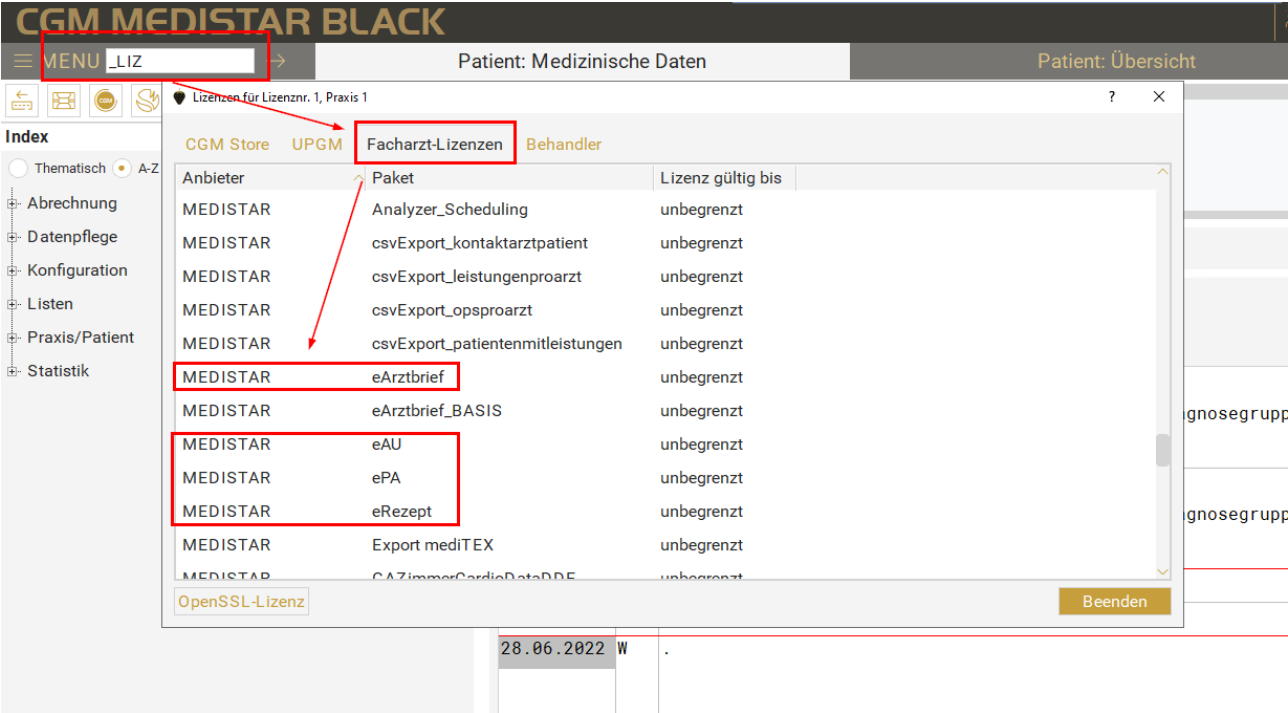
CGM MEDISTAR BLACK

MENU _LIZ

Patient: Medizinische Daten

Patient: Übersicht

Index

Thematisch A-Z

Abrechnung
Datenpflege
Konfiguration
Listen
Praxis/Patient
Statistik

Lizenzen für Lizenznr. 1, Praxis 1

?

CGM Store UPGM Facharzt-Lizenzen Behandler

| Anbieter | Paket | Lizenz gültig bis |
|---|---|---|
| MEDISTAR | Analyzer_Scheduling | unbegrenzt |
| MEDISTAR | csvExport_kontaktarztpatient | unbegrenzt |
| MEDISTAR | csvExport_leistungenproarzt | unbegrenzt |
| MEDISTAR | csvExport_opsproarzt | unbegrenzt |
| MEDISTAR | csvExport_patientenmitleistungen | unbegrenzt |
| MEDISTAR | eArztbrief | unbegrenzt |
| MEDISTAR | eArztbrief_BASIS | unbegrenzt |
| MEDISTAR | eAU | unbegrenzt |
| MEDISTAR | ePA | unbegrenzt |
| MEDISTAR | eRezept | unbegrenzt |
| MEDISTAR | Export mediTEX | unbegrenzt |
| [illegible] | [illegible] | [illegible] |

OpenSSL-Lizenz

Beenden

gnosegrupp

gnosegrupp

28.06.2022 W .